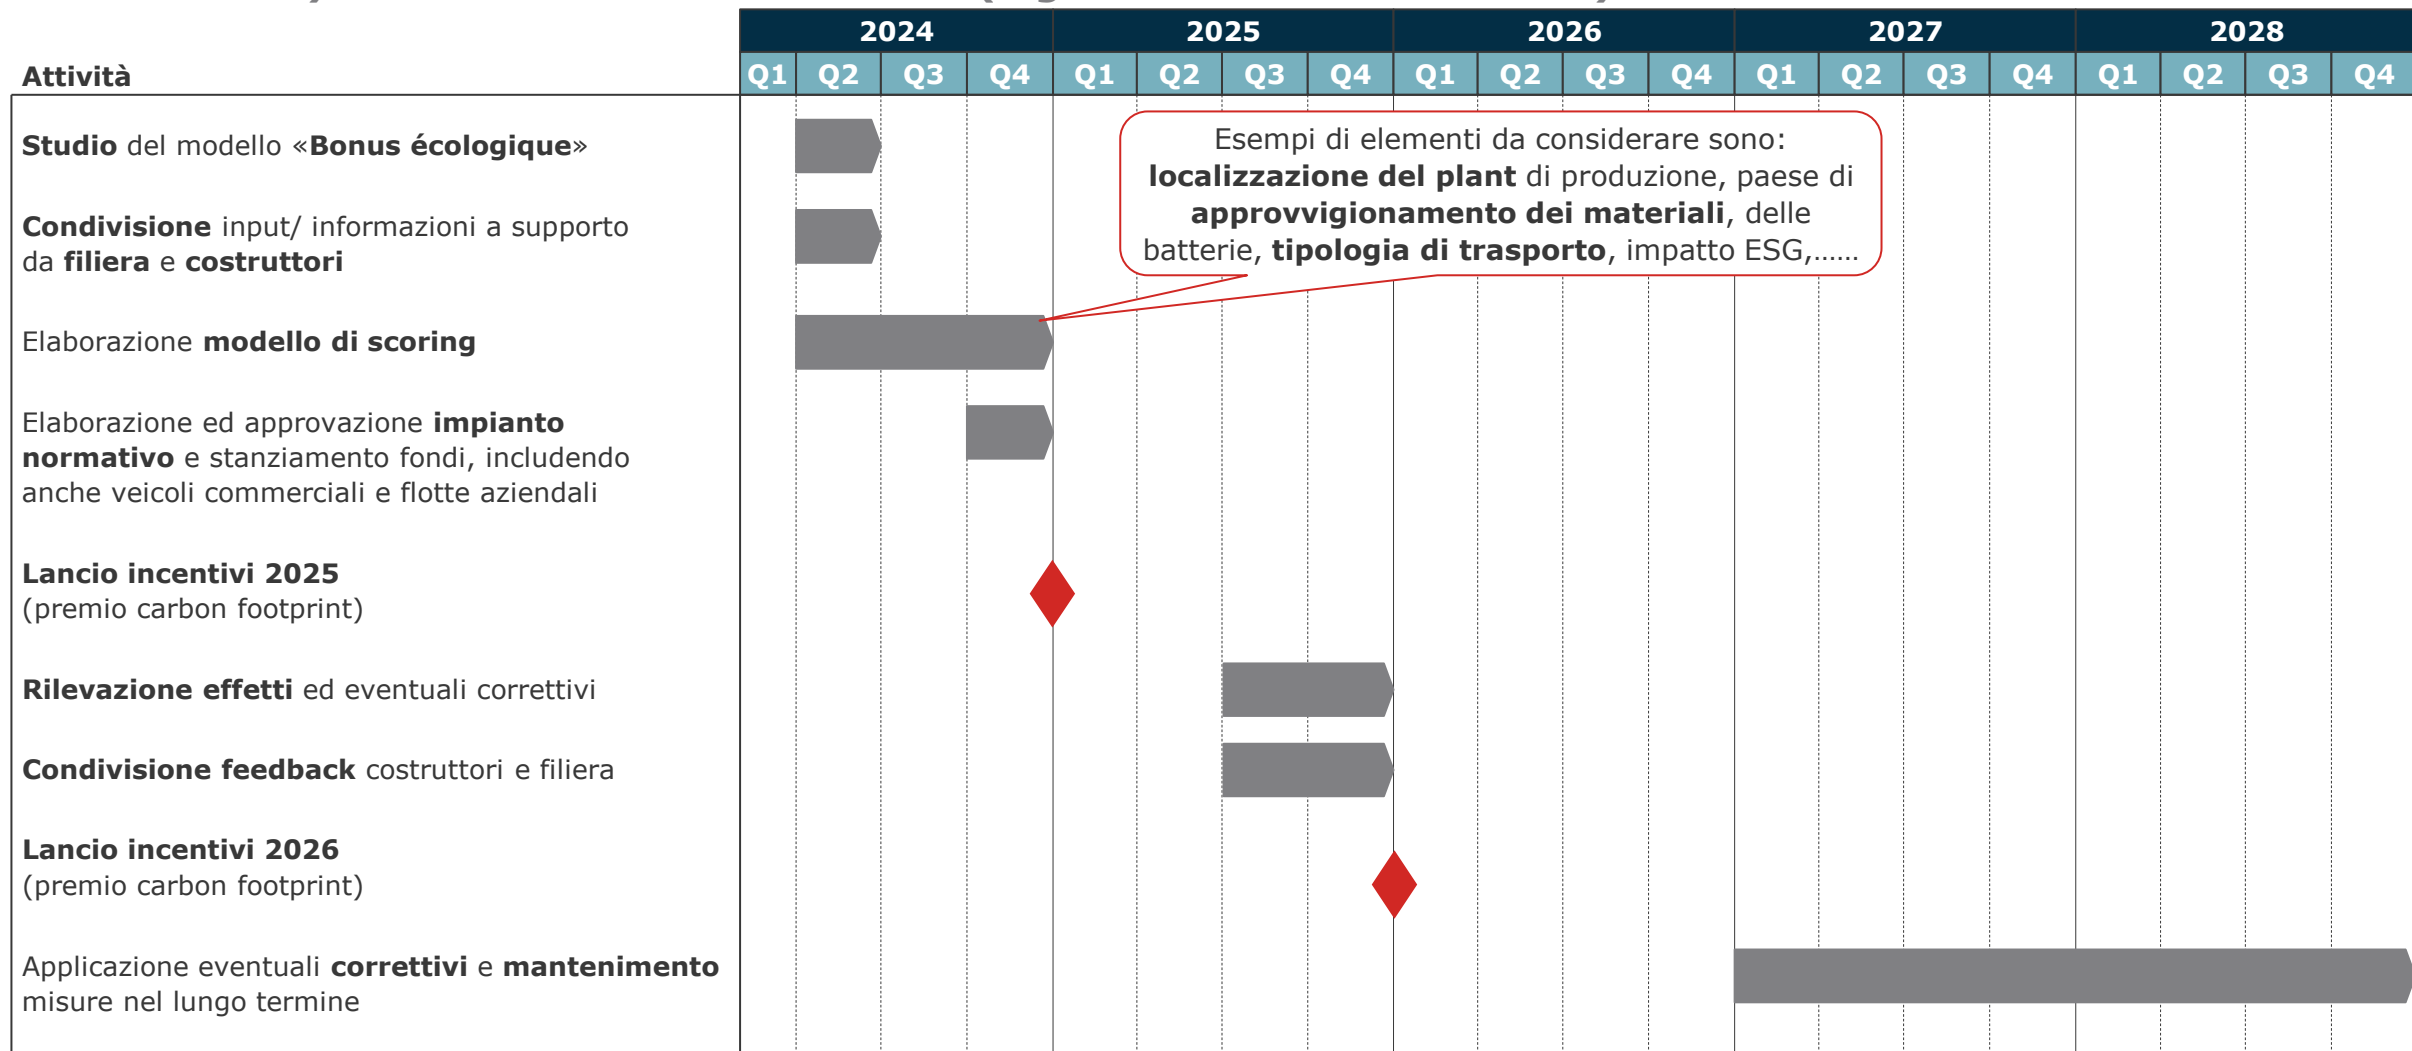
| Attività | 2024 Q1 | 2024 Q2 | 2024 Q3 | 2024 Q4 | 2025 Q1 | 2025 Q2 | 2025 Q3 | 2025 Q4 | 2026 Q1 | 2026 Q2 | 2026 Q3 | 2026 Q4 | 2027 Q1 | 2027 Q2 | 2027 Q3 | 2027 Q4 | 2028 Q1 | 2028 Q2 | 2028 Q3 | 2028 Q4 |
|---|---|---|---|---|---|---|---|---|---|---|---|---|---|---|---|---|---|---|---|---|
| **Studio** del modello «**Bonus écologique**» | | | | | | | | | | | | | | | | | | | | |
| **Condivisione** input/ informazioni a supporto da **filiera** e **costruttori** | | | | | | | | | | | | | | | | | | | | |
| Elaborazione **modello di scoring** | | | | | | | | | | | | | | | | | | | | |
| Elaborazione ed approvazione **impianto normativo** e stanziamento fondi, includendo anche veicoli commerciali e flotte aziendali | | | | | | | | | | | | | | | | | | | | |
| **Lancio incentivi 2025** (premio carbon footprint) | | | | | | | | | | | | | | | | | | | | |
| **Rilevazione effetti** ed eventuali correttivi | | | | | | | | | | | | | | | | | | | | |
| **Condivisione feedback** costruttori e filiera | | | | | | | | | | | | | | | | | | | | |
| **Lancio incentivi 2026** (premio carbon footprint) | | | | | | | | | | | | | | | | | | | | |
| Applicazione eventuali **correttivi** e **mantenimento** misure nel lungo termine | | | | | | | | | | | | | | | | | | | | |

Esempi di elementi da considerare sono: **localizzazione del plant** di produzione, paese di **approvvigionamento dei materiali**, delle batterie, **tipologia di trasporto**, impatto ESG,……